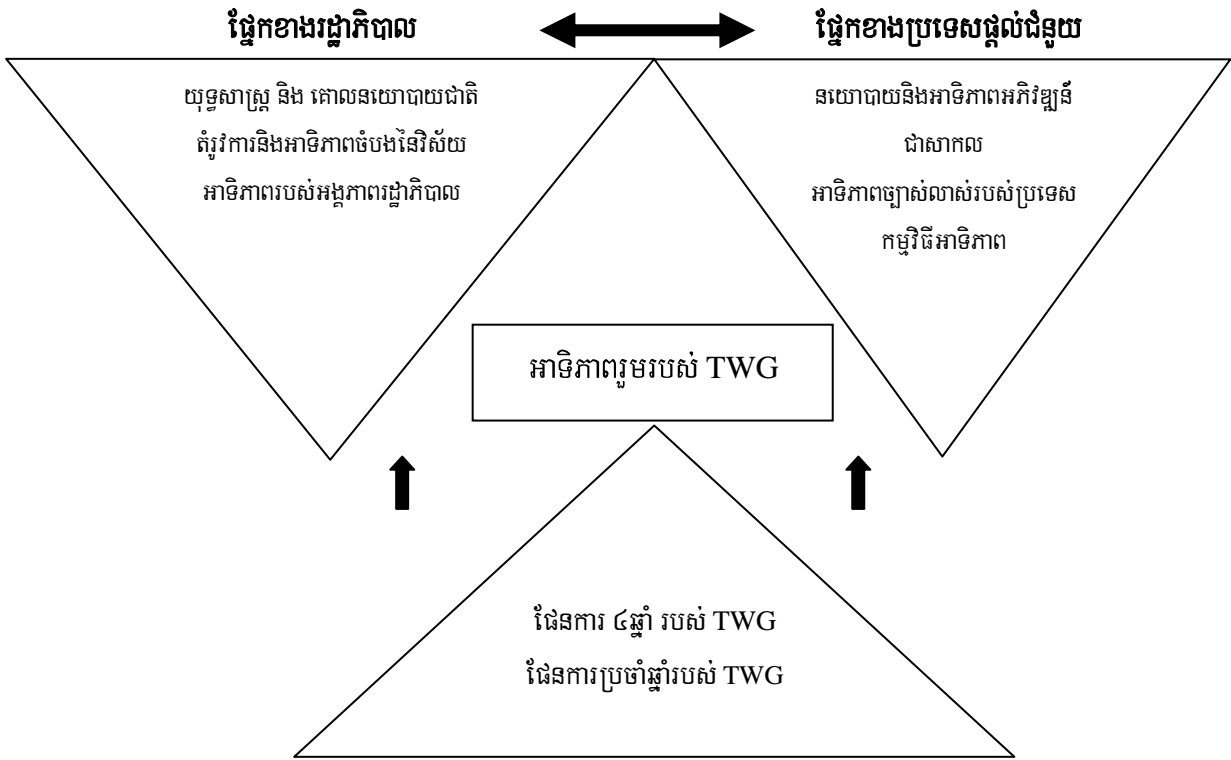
ផ្នែកខាងរដ្ឋាភិបាល

ផ្នែកខាងប្រទេសផ្តល់ជំនួយ

យុទ្ធសាស្ត្រ និង គោលនយោបាយជាតិ
តំរូវការនិងអាទិភាពចំបងនៃវិស័យ
អាទិភាពរបស់អង្គភាពរដ្ឋាភិបាល

នយោបាយនិងអាទិភាពអភិវឌ្ឍន៍ជាសាកល
អាទិភាពច្បាស់លាស់របស់ប្រទេស
កម្មវិធីអាទិភាព

អាទិភាពរួមរបស់ TWG

ផែនការ ៤ឆ្នាំ របស់ TWG
ផែនការប្រចាំឆ្នាំរបស់ TWG